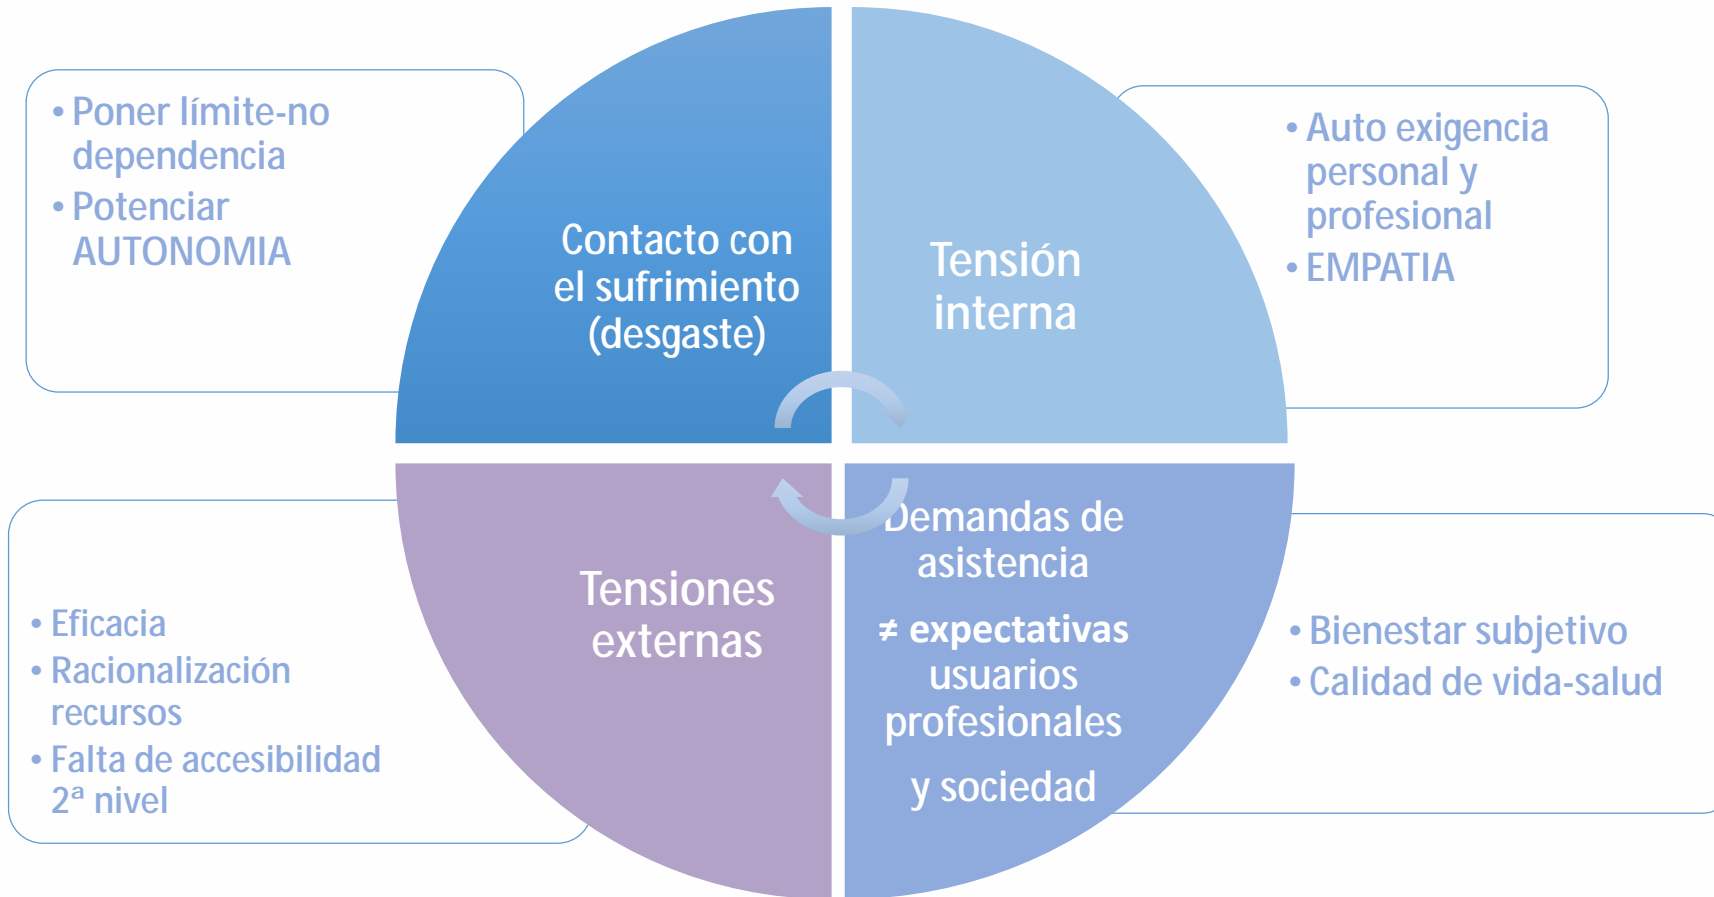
• Poner límite-no dependencia
• Potenciar AUTONOMIA

Contacto con el sufrimiento (desgaste)

Tensión interna

• Auto exigencia personal y profesional
• EMPATIA

• Eficacia
• Racionalización recursos
• Falta de accesibilidad 2ª nivel

Tensiones externas

Demandas de asistencia

≠ expectativas usuarios profesionales

y sociedad

• Bienestar subjetivo
• Calidad de vida-salud